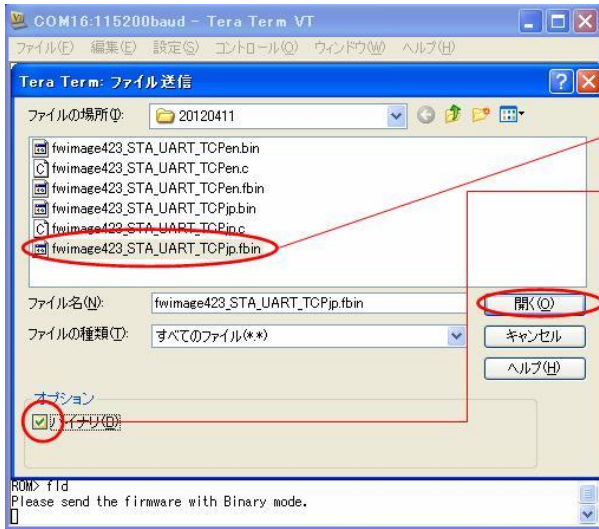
COM16:115200baud - Tera Term VT

ファイル(F) 編集(E) 設定(S) コントロール(O) ウィンドウ(W) ヘルプ(H)

Tera Term: ファイル送信

ファイルの場所(I): 20120411

fwimage423_STA_UART_TCPen.bin
fwimage423_STA_UART_TCPen.c
fwimage423_STA_UART_TCPen.fbin
fwimage423_STA_UART_TCPjp.bin
fwimage423_STA_UART_TCPjp.c
fwimage423_STA_UART_TCPjp.fbin

ファイル名(N): fwimage423_STA_UART_TCPjp.fbin

開く(O)

ファイルの種類(T): すべてのファイル(*.*)

キャンセル

ヘルプ(H)

オプション

バイナリ(B)

ROM> fld
Please send the firmware with Binary mode.